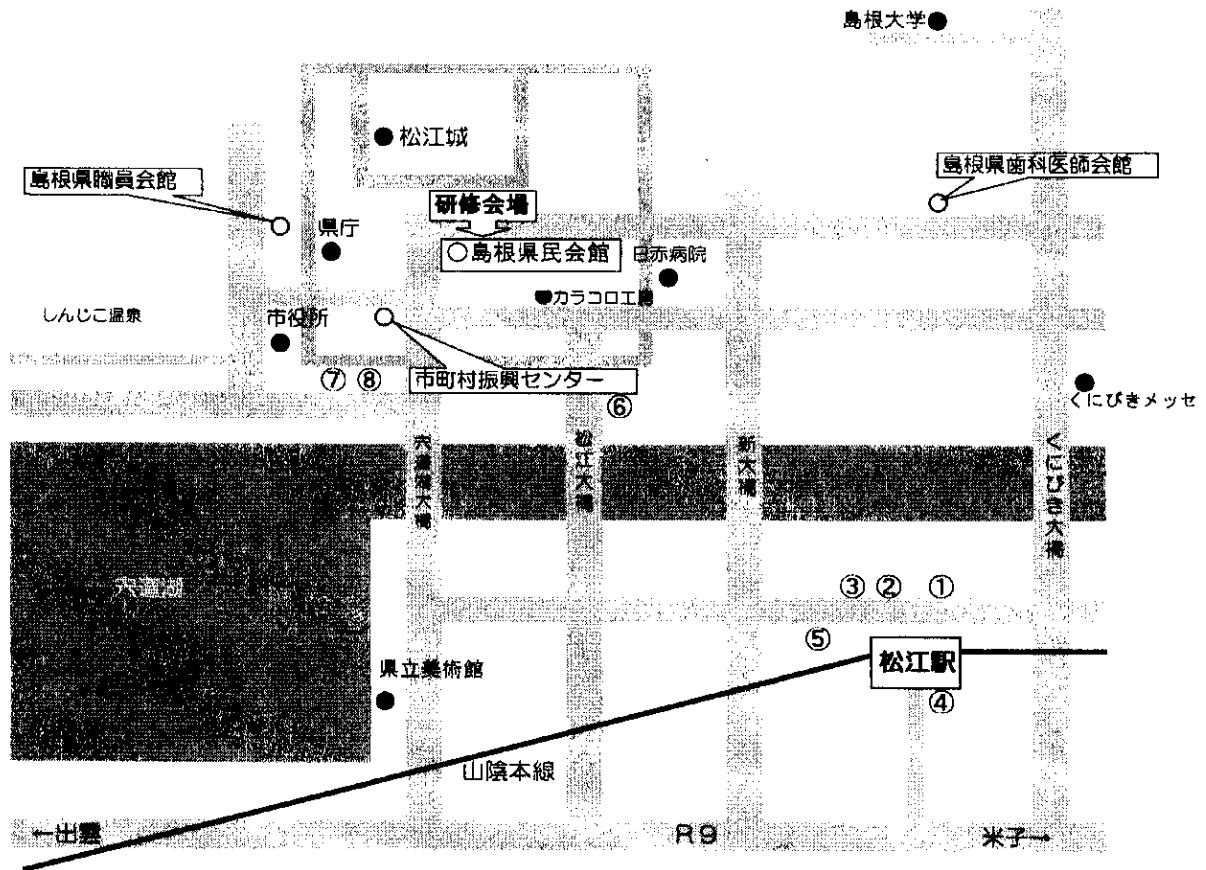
島根大学

松江城

島根県職員会館

島根県歯科医師会館

研修会場

県庁

島根県民会館

日赤病院

カラコロ工房

しんじこ温泉

市役所

⑦ ⑧

市町村振興センター

⑥

くにびきメッセ

宍道湖大橋

松江大橋

新大橋

くにびき大橋

宍道湖

③ ② ①

⑤

松江駅

④

県立美術館

山陰本線

←出雲

R9

米子→